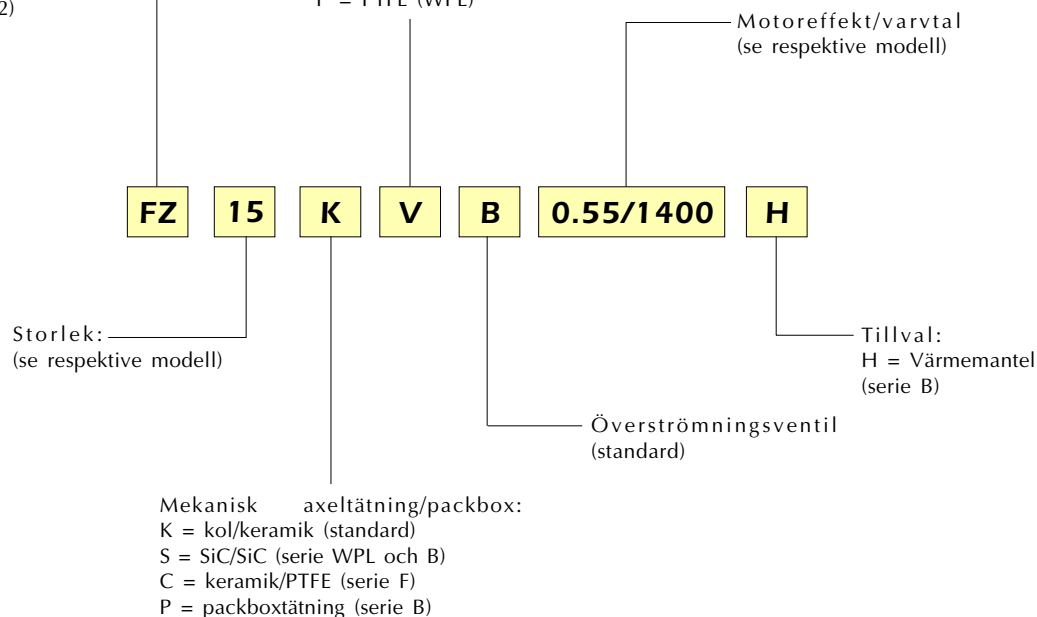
2)

T = PTFE (WPL)

Motoreffekt/varvtal
(se respektive modell)

FZ 15 K V B 0.55/1400 H

Storlek:
(se respektive modell)

Tillval:
H = Värmemantel
(serie B)

Överströmningsventil
(standard)

Mekanisk axeltätning/packbox:
K = kol/keramik (standard)
S = SiC/SiC (serie WPL och B)
C = keramik/PTFE (serie F)
P = packboxtätning (serie B)